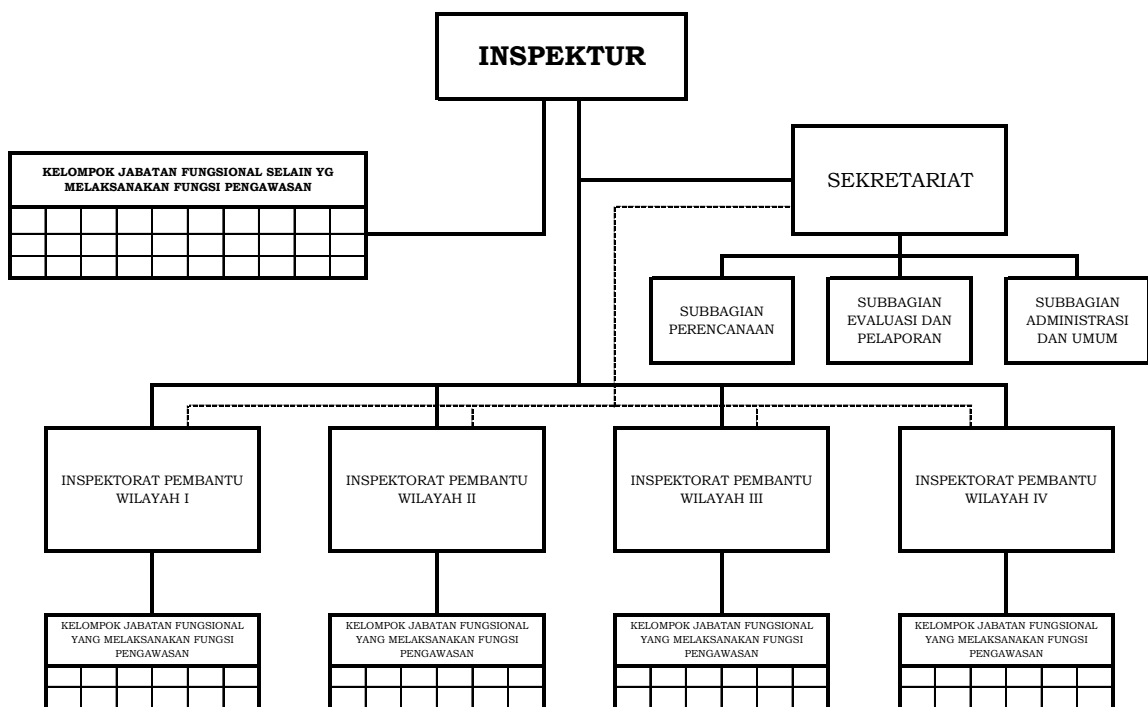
INSPEKTUR

KELOMPOK JABATAN FUNGSIONAL SELAIN YG MELAKSANAKAN FUNGSI PENGAWASAN

SEKRETARIAT

SUBBAGIAN PERENCANAAN

SUBBAGIAN EVALUASI DAN PELAPORAN

SUBBAGIAN ADMINISTRASI DAN UMUM

INSPEKTORAT PEMBANTU WILAYAH I

INSPEKTORAT PEMBANTU WILAYAH II

INSPEKTORAT PEMBANTU WILAYAH III

INSPEKTORAT PEMBANTU WILAYAH IV

KELOMPOK JABATAN FUNGSIONAL YANG MELAKSANAKAN FUNGSI PENGAWASAN

KELOMPOK JABATAN FUNGSIONAL YANG MELAKSANAKAN FUNGSI PENGAWASAN

KELOMPOK JABATAN FUNGSIONAL YANG MELAKSANAKAN FUNGSI PENGAWASAN

KELOMPOK JABATAN FUNGSIONAL YANG MELAKSANAKAN FUNGSI PENGAWASAN